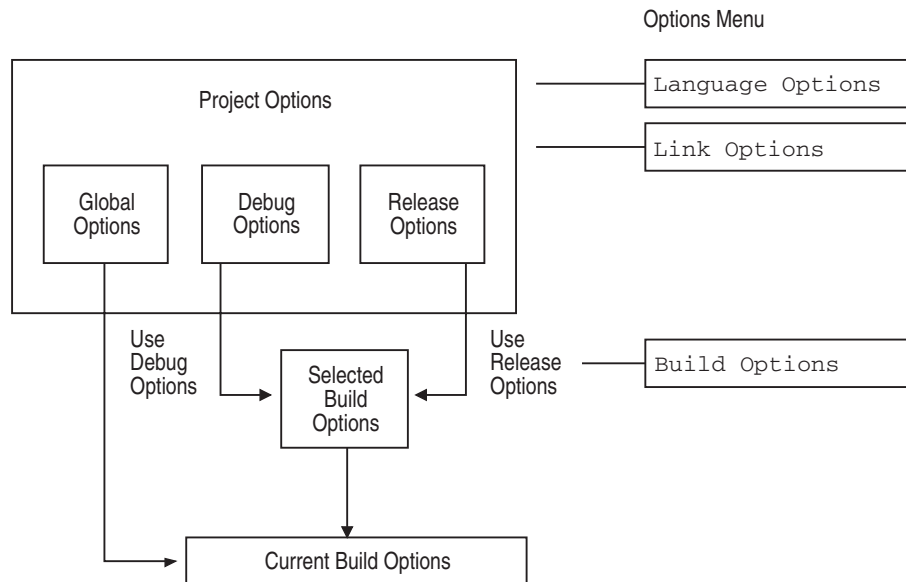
Options Menu

Project Options

Language Options

Link Options

Global Options

Debug Options

Release Options

Use Debug Options

Selected Build Options

Use Release Options

Build Options

Current Build Options